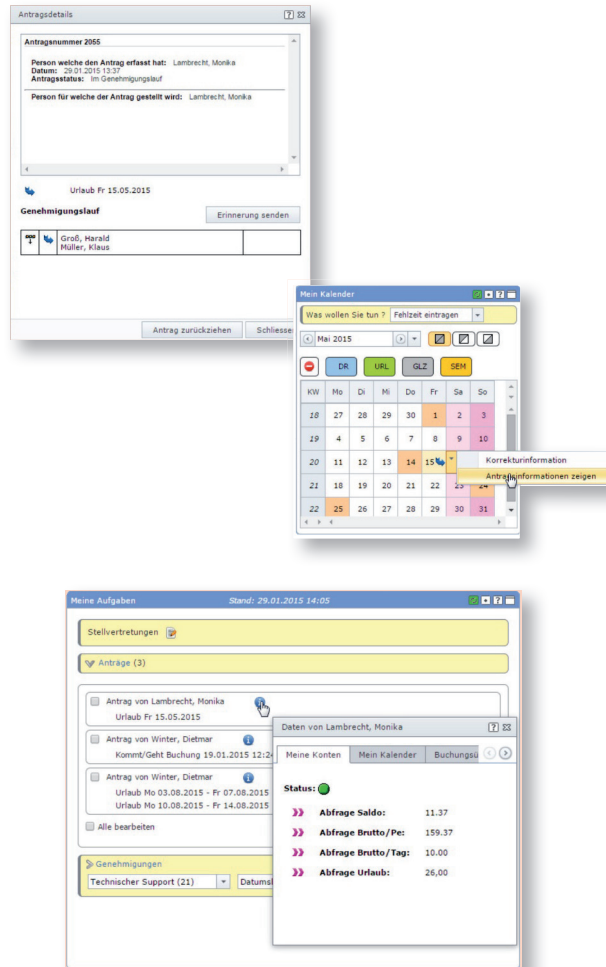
Antragsdetails

Antragsnummer 2055

Person welche den Antrag erfasst hat: Lambrecht, Monika
Datum: 29.01.2015 13:37
Antragsstatus: Im Genehmigungslauf

Person für welche der Antrag gestellt wird: Lambrecht, Monika

Urlaub Fr 15.05.2015

Genehmigungslauf

Erinnerung senden

Groß, Harald
Müller, Klaus

Antrag zurückziehen

Schliessen

Mein Kalender

Was wollen Sie tun ? Fehlzeit eintragen

Mai 2015

DR URL GLZ SEM

| KW | Mo | Di | Mi | Do | Fr | Sa | So |
|---|---|---|---|---|---|---|---|
| 18 | 27 | 28 | 29 | 30 | 1 | 2 | 3 |
| 19 | 4 | 5 | 6 | 7 | 8 | 9 | 10 |
| 20 | 11 | 12 | 13 | 14 | 15 | | |
| 21 | 18 | 19 | 20 | 21 | 22 | | |
| 22 | 25 | 26 | 27 | 28 | 29 | 30 | 31 |

Korrekturinformation
Antragsinformationen zeigen

Meine Aufgaben

Stand: 29.01.2015 14:05

Stellvertretungen

Anträge (3)

Antrag von Lambrecht, Monika
Urlaub Fr 15.05.2015

Antrag von Winter, Dietmar
Kommt/Geht Buchung 19.01.2015 12:2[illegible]

Antrag von Winter, Dietmar
Urlaub Mo 03.08.2015 - Fr 07.08.2015
Urlaub Mo 10.08.2015 - Fr 14.08.2015

Alle bearbeiten

Genehmigungen

Technischer Support (21)

Datums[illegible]

Daten von Lambrecht, Monika

Meine Konten | Mein Kalender | Buchungsü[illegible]

Status:

Abfrage Saldo: 11.37
Abfrage Brutto/Pe: 159.37
Abfrage Brutto/Tag: 10.00
Abfrage Urlaub: 26,00